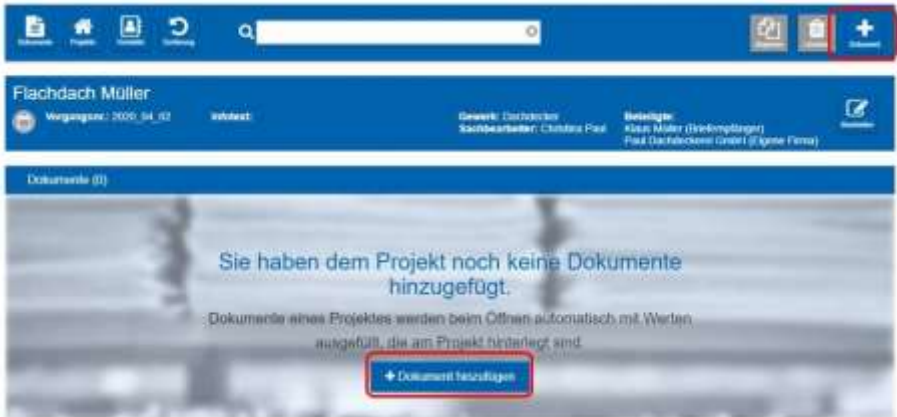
Dokumente Projekte Kontakte Sicherung

Dokument

Flachdach Müller

Vorgangsnr.: 2020_04_02

Infotext:

Gewerk: Dachdecker
Sachbearbeiter: Christina Paul

Beteiligte:
Klaus Müller (Briefempfänger)
Paul Dachdeckerei GmbH (Eigene Firma)

Bearbeiten

Dokumente (0)

Sie haben dem Projekt noch keine Dokumente hinzugefügt.

Dokumente eines Projektes werden beim Öffnen automatisch mit Werten ausgefüllt, die am Projekt hinterlegt sind.

+ Dokument hinzufügen